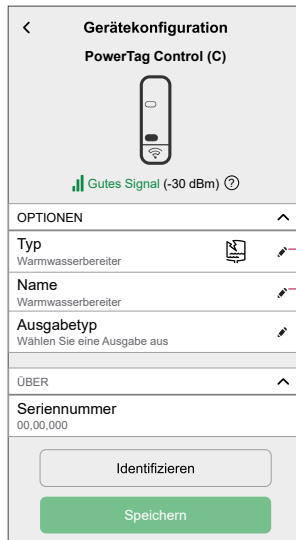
<
Gerätekonfiguration
PowerTag Control (C)
Gutes Signal (-30 dBm) ?
OPTIONEN
Typ
Warmwasserbereiter
Name
Warmwasserbereiter
Ausgabetyp
Wählen Sie eine Ausgabe aus
ÜBER
Seriennummer
00,00,000
Identifizieren
Speichern